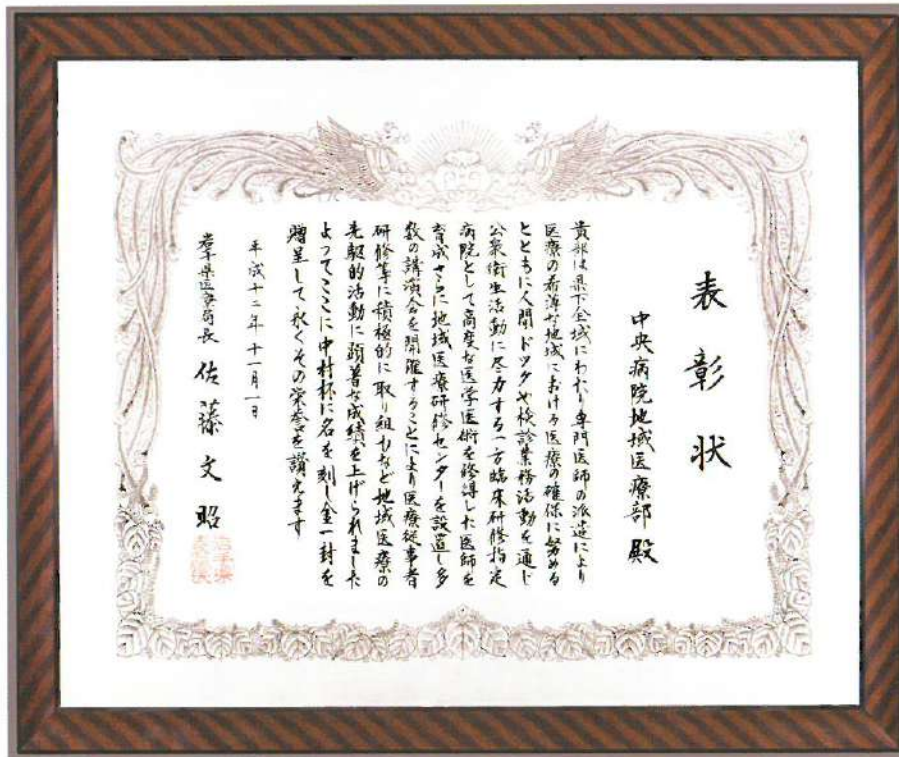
表彰状

中央病院地域医療部殿

貴部は県下全域にわたり専門医師の派遣により医療の希薄な地域における医療の確保に努めるとともに人間ドックや検診業務活動を通じ公衆衛生活動に尽力する一方臨床研修指定病院として高度な医学医術を修得した医師を育成さらに地域医療研修センターを設置し多数の講演会を開催することにより医療従事者研修等に積極的に取り組むなど地域医療の先駆的活動に顕著な成績を上げられましたよってここに中村杯に名を刻し金一封を贈呈して永くその栄誉を讃えます

平成十二年十一月一日

岩手県医療局長　佐藤文昭

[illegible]